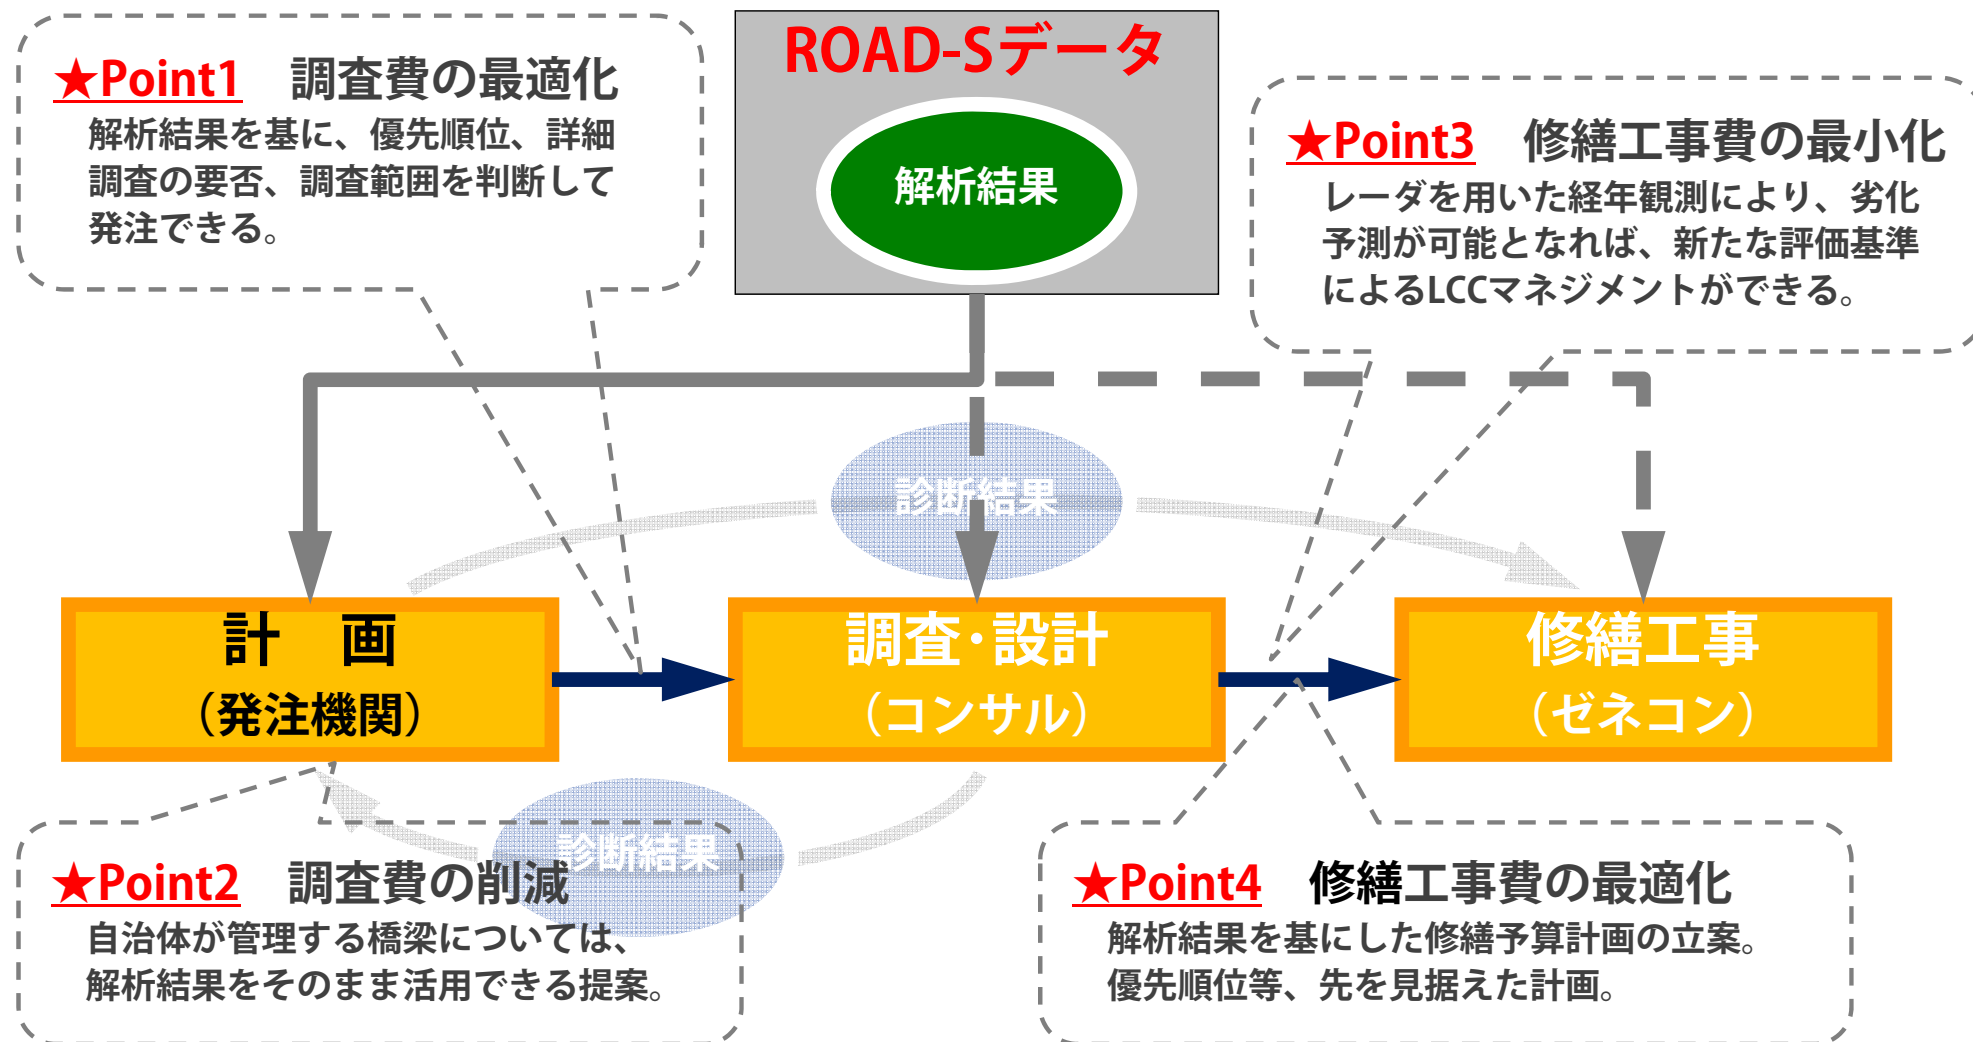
★Point1　調査費の最適化
解析結果を基に、優先順位、詳細調査の要否、調査範囲を判断して発注できる。

ROAD-Sデータ

解析結果

★Point3　修繕工事費の最小化
レーダを用いた経年観測により、劣化予測が可能となれば、新たな評価基準によるLCCマネジメントができる。

診断結果

計　画
（発注機関）

調査・設計
（コンサル）

修繕工事
（ゼネコン）

診断結果

★Point2　調査費の削減
自治体が管理する橋梁については、解析結果をそのまま活用できる提案。

★Point4　修繕工事費の最適化
解析結果を基にした修繕予算計画の立案。
優先順位等、先を見据えた計画。